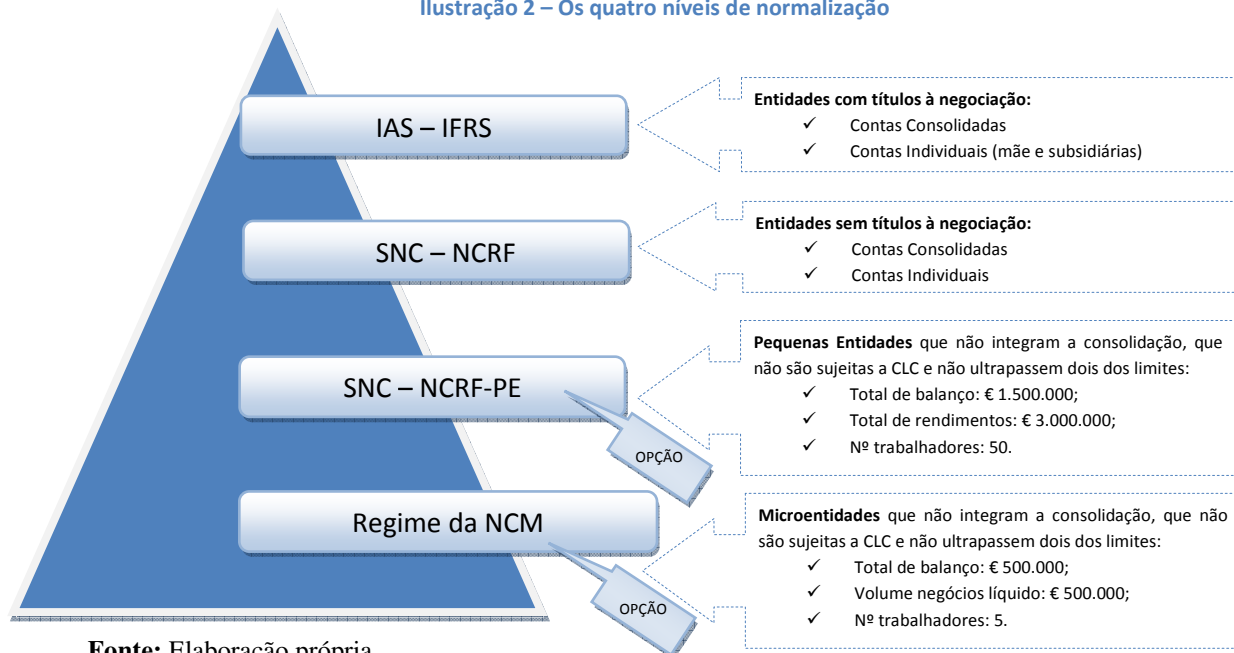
Ilustração 2 – Os quatro níveis de normalização

IAS – IFRS

Entidades com títulos à negociação:
✓ Contas Consolidadas
✓ Contas Individuais (mãe e subsidiárias)

SNC – NCRF

Entidades sem títulos à negociação:
✓ Contas Consolidadas
✓ Contas Individuais

SNC – NCRF-PE

OPÇÃO

Pequenas Entidades que não integram a consolidação, que não são sujeitas a CLC e não ultrapassem dois dos limites:
✓ Total de balanço: € 1.500.000;
✓ Total de rendimentos: € 3.000.000;
✓ Nº trabalhadores: 50.

Regime da NCM

OPÇÃO

Microentidades que não integram a consolidação, que não são sujeitas a CLC e não ultrapassem dois dos limites:
✓ Total de balanço: € 500.000;
✓ Volume negócios líquido: € 500.000;
✓ Nº trabalhadores: 5.

Fonte: Elaboração própria